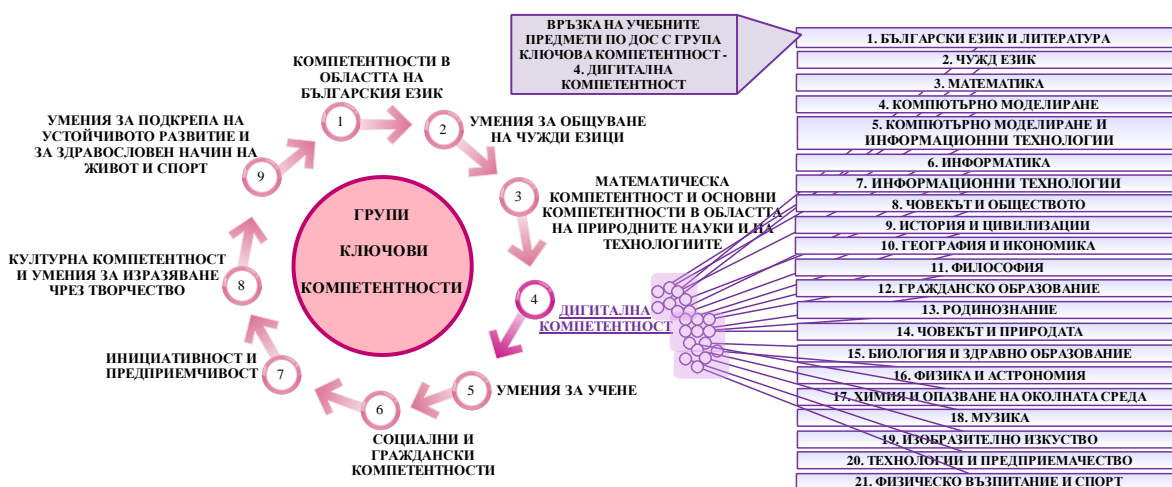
ВРЪЗКА НА УЧЕБНИТЕ ПРЕДМЕТИ ПО ДОС С ГРУПА КЛЮЧОВА КОМПЕТЕНТНОСТ - 4. ДИГИТАЛНА КОМПЕТЕНТНОСТ

1. БЪЛГАРСКИ ЕЗИК И ЛИТЕРАТУРА
2. ЧУЖД ЕЗИК
3. МАТЕМАТИКА
4. КОМПЮТЪРНО МОДЕЛИРАНЕ
5. КОМПЮТЪРНО МОДЕЛИРАНЕ И ИНФОРМАЦИОННИ ТЕХНОЛОГИИ
6. ИНФОРМАТИКА
7. ИНФОРМАЦИОННИ ТЕХНОЛОГИИ
8. ЧОВЕКЪТ И ОБЩЕСТВОТО
9. ИСТОРИЯ И ЦИВИЛИЗАЦИИ
10. ГЕОГРАФИЯ И ИКОНОМИКА
11. ФИЛОСОФИЯ
12. ГРАЖДАНСКО ОБРАЗОВАНИЕ
13. РОДИНОЗНАНИЕ
14. ЧОВЕКЪТ И ПРИРОДАТА
15. БИОЛОГИЯ И ЗДРАВНО ОБРАЗОВАНИЕ
16. ФИЗИКА И АСТРОНОМИЯ
17. ХИМИЯ И ОПАЗВАНЕ НА ОКОЛНАТА СРЕДА
18. МУЗИКА
19. ИЗОБРАЗИТЕЛНО ИЗКУСТВО
20. ТЕХНОЛОГИИ И ПРЕДПРИЕМАЧЕСТВО
21. ФИЗИЧЕСКО ВЪЗПИТАНИЕ И СПОРТ

ГРУПИ КЛЮЧОВИ КОМПЕТЕНТНОСТИ

1 КОМПЕТЕНТНОСТИ В ОБЛАСТТА НА БЪЛГАРСКИЯ ЕЗИК
2 УМЕНИЯ ЗА ОБЩУВАНЕ НА ЧУЖДИ ЕЗИЦИ
3 МАТЕМАТИЧЕСКА КОМПЕТЕНТНОСТ И ОСНОВНИ КОМПЕТЕНТНОСТИ В ОБЛАСТТА НА ПРИРОДНИТЕ НАУКИ И НА ТЕХНОЛОГИИТЕ
4 ДИГИТАЛНА КОМПЕТЕНТНОСТ
5 УМЕНИЯ ЗА УЧЕНЕ
6 СОЦИАЛНИ И ГРАЖДАНСКИ КОМПЕТЕНТНОСТИ
7 ИНИЦИАТИВНОСТ И ПРЕДПРИЕМЧИВОСТ
8 КУЛТУРНА КОМПЕТЕНТНОСТ И УМЕНИЯ ЗА ИЗРАЗЯВАНЕ ЧРЕЗ ТВОРЧЕСТВО
9 УМЕНИЯ ЗА ПОДКРЕПА НА УСТОЙЧИВОТО РАЗВИТИЕ И ЗА ЗДРАВОСЛОВЕН НАЧИН НА ЖИВОТ И СПОРТ